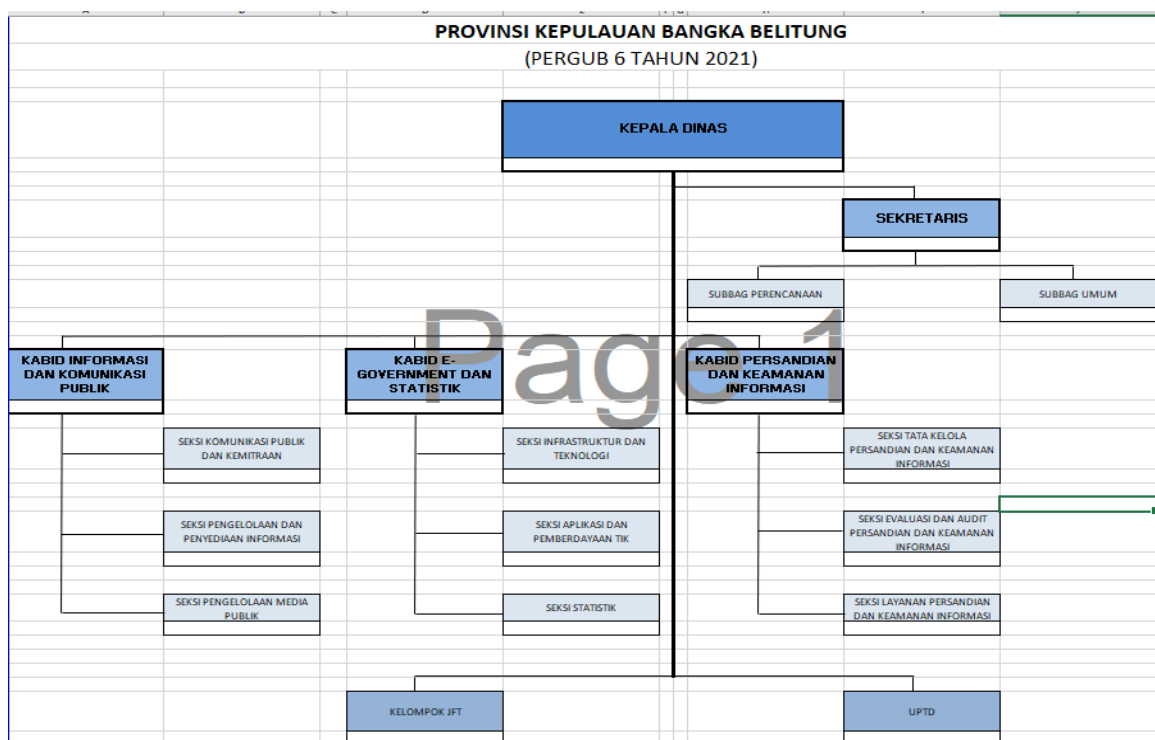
PROVINSI KEPULAUAN BANGKA BELITUNG
(PERGUB 6 TAHUN 2021)

KEPALA DINAS

SEKRETARIS

SUBBAG PERENCANAAN

SUBBAG UMUM

Page 1

KABID INFORMASI DAN KOMUNIKASI PUBLIK

KABID E-GOVERNMENT DAN STATISTIK

KABID PERSANDIAN DAN KEAMANAN INFORMASI

SEKSI KOMUNIKASI PUBLIK DAN KEMITRAAN

SEKSI INFRASTRUKTUR DAN TEKNOLOGI

SEKSI TATA KELOLA PERSANDIAN DAN KEAMANAN INFORMASI

SEKSI PENGELOLAAN DAN PENYEDIAAN INFORMASI

SEKSI APLIKASI DAN PEMBERDAYAAN TIK

SEKSI EVALUASI DAN AUDIT PERSANDIAN DAN KEAMANAN INFORMASI

SEKSI PENGELOLAAN MEDIA PUBLIK

SEKSI STATISTIK

SEKSI LAYANAN PERSANDIAN DAN KEAMANAN INFORMASI

KELOMPOK JFT

UPTD